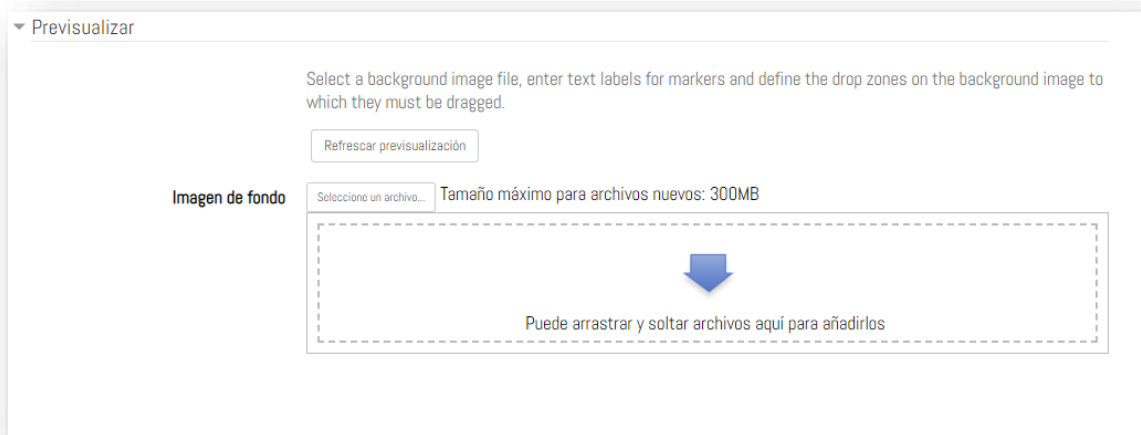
Previsualizar

Select a background image file, enter text labels for markers and define the drop zones on the background image to which they must be dragged.

Refrescar previsualización

Imagen de fondo

Seleccione un archivo...

Tamaño máximo para archivos nuevos: 300MB

Puede arrastrar y soltar archivos aquí para añadirlos